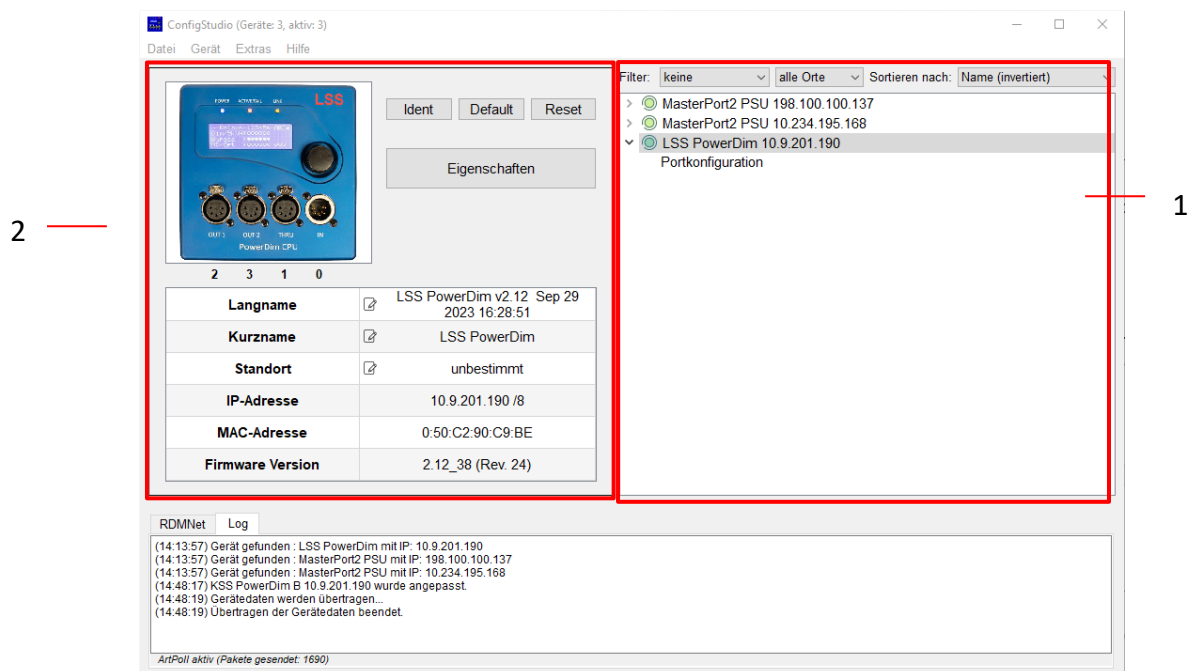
ConfigStudio (Geräte: 3, aktiv: 3)

Datei Gerät Extras Hilfe

POWER ACTIVITY/L LINE
LSS

OUT 3 OUT 2 THRU IN
PowerDim CPU

2 3 1 0

Ident Default Reset

Eigenschaften

| Langname | LSS PowerDim v2.12 Sep 29 2023 16:28:51 |
|---|---|
| Kurzname | LSS PowerDim |
| Standort | unbestimmt |
| IP-Adresse | 10.9.201.190 /8 |
| MAC-Adresse | 0:50:C2:90:C9:BE |
| Firmware Version | 2.12_38 (Rev. 24) |

Filter: keine alle Orte Sortieren nach: Name (invertiert)

MasterPort2 PSU 198.100.100.137
MasterPort2 PSU 10.234.195.168
LSS PowerDim 10.9.201.190
Portkonfiguration

1

2

RDMNet Log

(14:13:57) Gerät gefunden : LSS PowerDim mit IP: 10.9.201.190
(14:13:57) Gerät gefunden : MasterPort2 PSU mit IP: 198.100.100.137
(14:13:57) Gerät gefunden : MasterPort2 PSU mit IP: 10.234.195.168
(14:48:17) KSS PowerDim B 10.9.201.190 wurde angepasst.
(14:48:19) Gerätedaten werden übertragen...
(14:48:19) Übertragen der Gerätedaten beendet.

ArtPoll aktiv (Pakete gesendet: 1690)